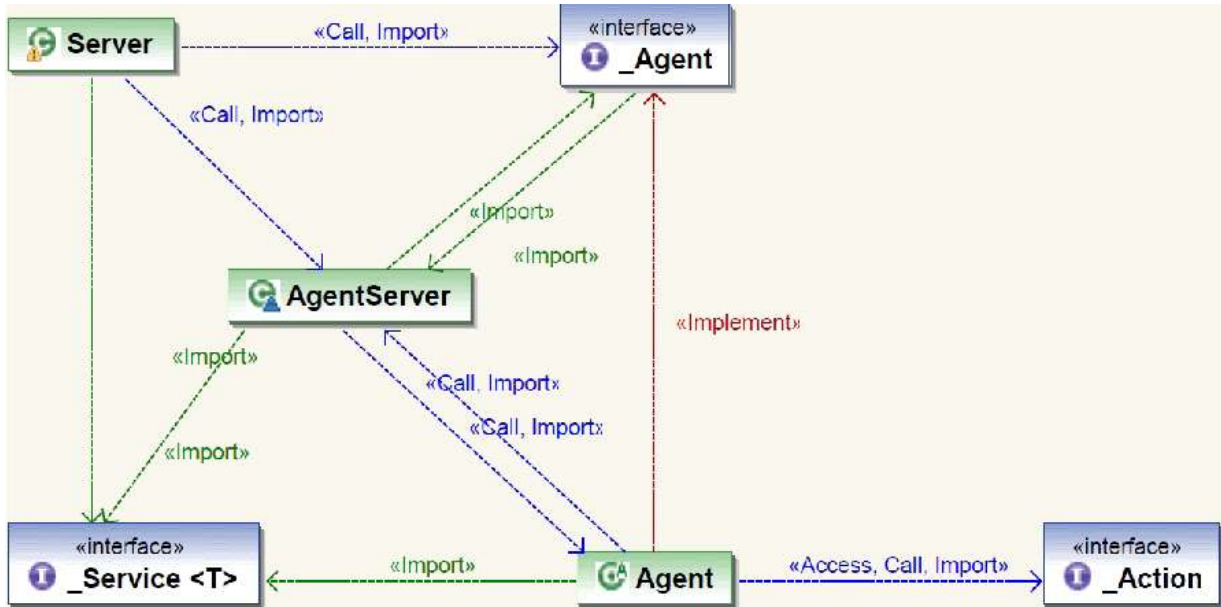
Server

«Call, Import»

«interface»
_Agent

«Call, Import»

«Import»

«Import»

AgentServer

«Implement»

«Import»

«Call, Import»

«Call, Import»

«Import»

«interface»
_Service <T>

«Import»

Agent

«Access, Call, Import»

«interface»
_Action